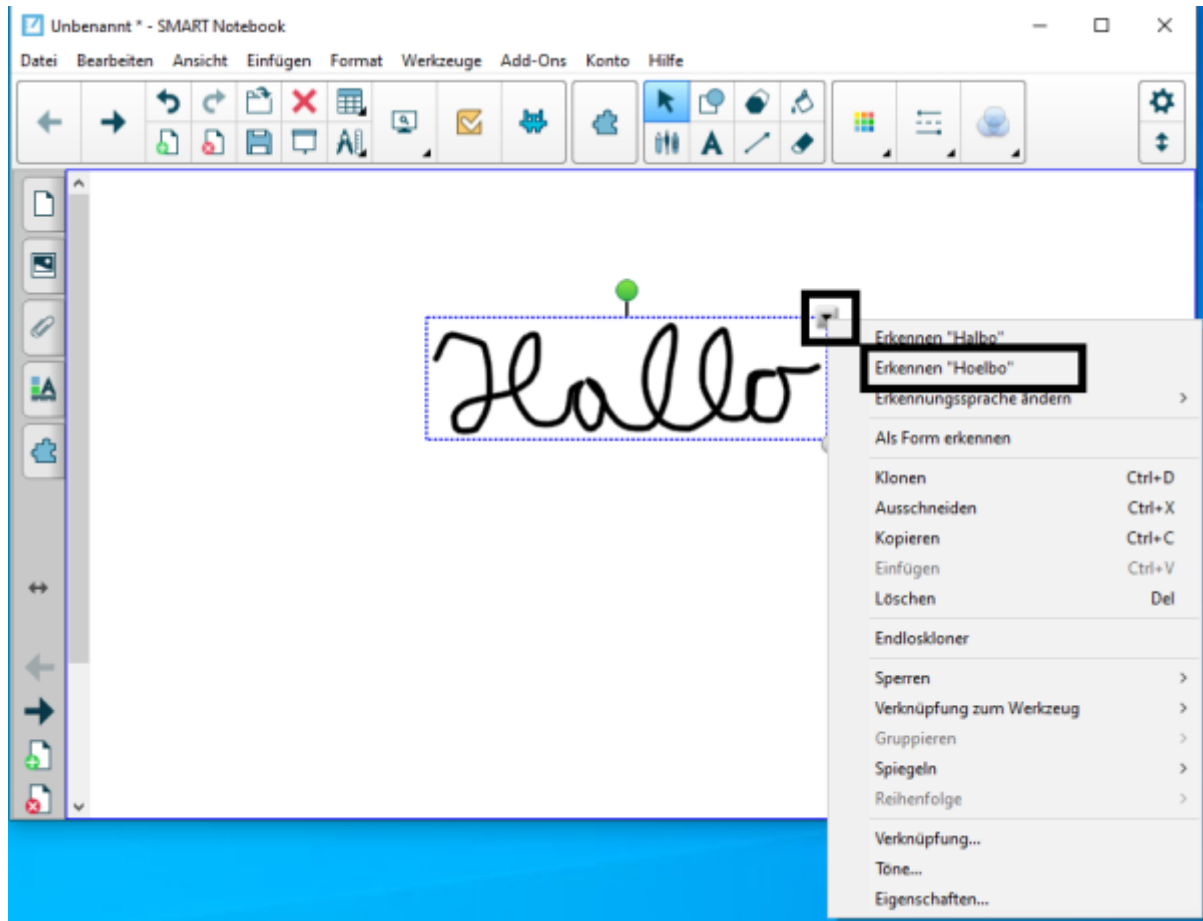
Unbenannt * - SMART Notebook

Datei Bearbeiten Ansicht Einfügen Format Werkzeuge Add-Ons Konto Hilfe

Hallo

Erkennen "Halbo"
Erkennen "Hoelbo"
Erkennungssprache ändern >
Als Form erkennen
Klonen Ctrl+D
Ausschneiden Ctrl+X
Kopieren Ctrl+C
Einfügen Ctrl+V
Löschen Del
Endloskloner
Sperren >
Verknüpfung zum Werkzeug >
Gruppieren >
Spiegeln >
Reihenfolge >
Verknüpfung...
Töne...
Eigenschaften...